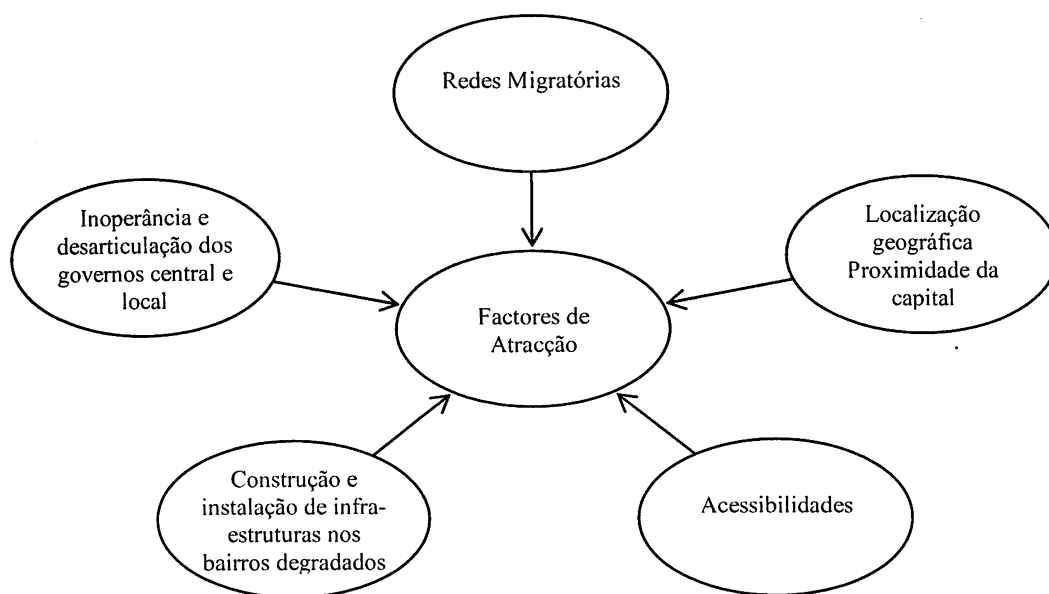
Redes Migratórias

Inoperância e desarticulação dos governos central e local

Localização geográfica Proximidade da capital

Factores de Atracção

Construção e instalação de infra-estruturas nos bairros degradados

Acessibilidades